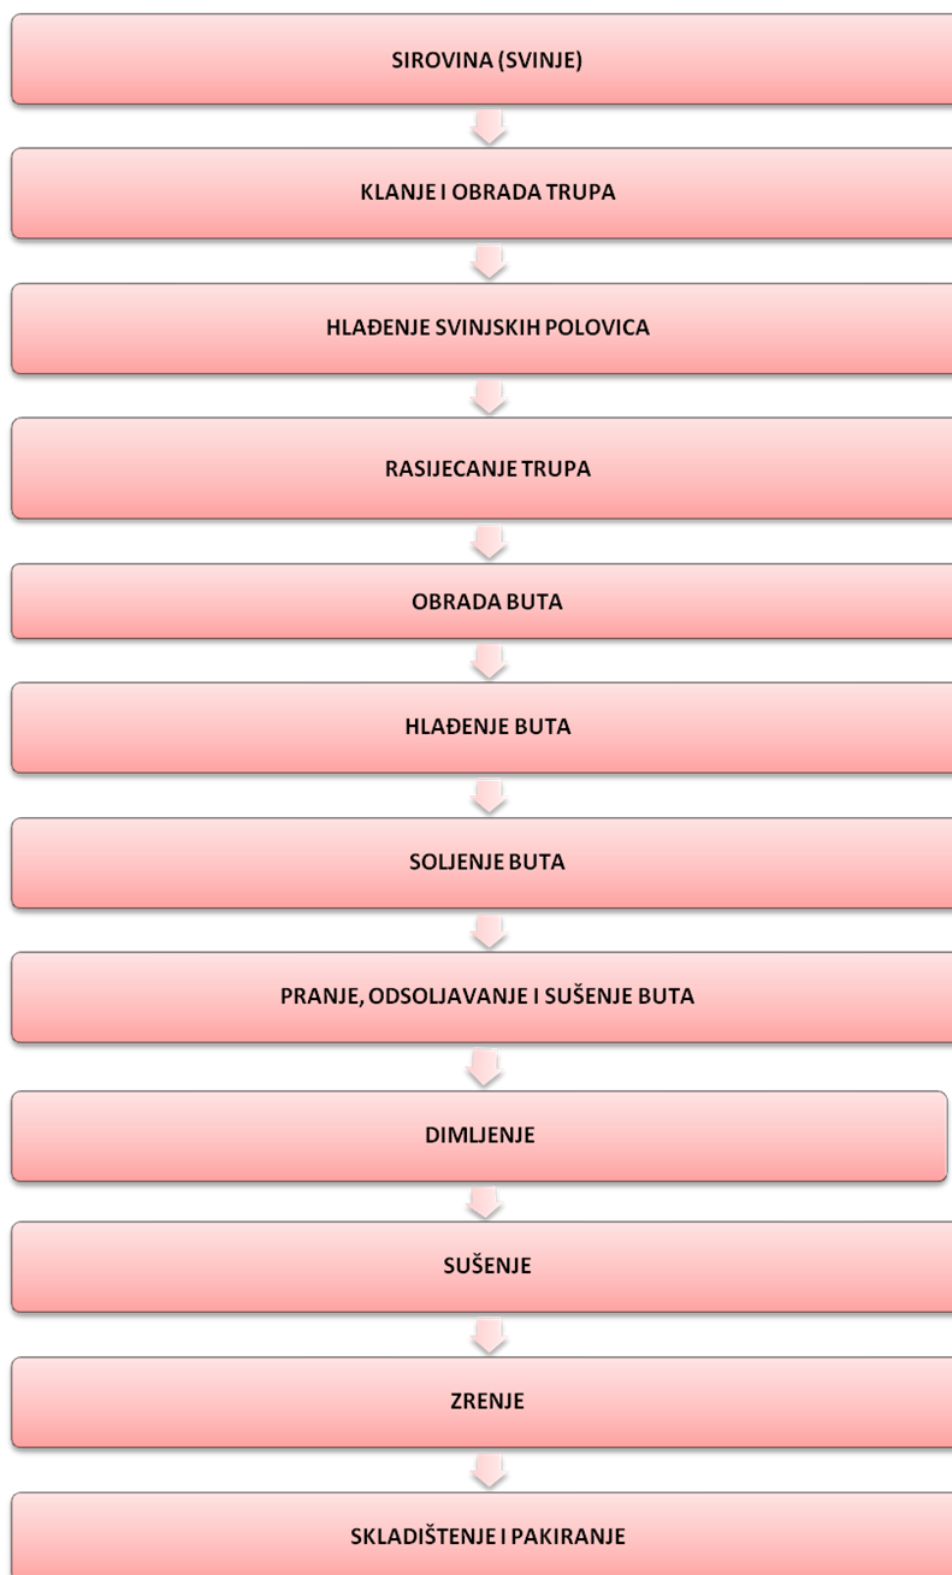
SIROVINA (SVINJE)

KLANJE I OBRADA TRUPA

HLAĐENJE SVINJSKIH POLOVICA

RASIJECANJE TRUPA

OBRADA BUTA

HLAĐENJE BUTA

SOLJENJE BUTA

PRANJE, ODSOLJAVANJE I SUŠENJE BUTA

DIMLJENJE

SUŠENJE

ZRENJE

SKLADIŠTENJE I PAKIRANJE